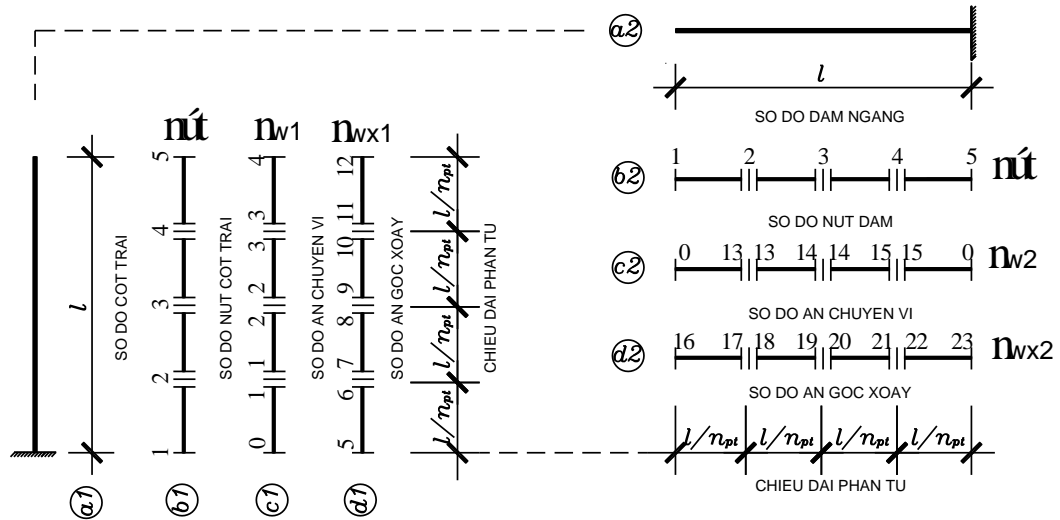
a2

$l$

SO DO DAM NGANG

nút

$n_{w1}$

$n_{wx1}$

5 4 3 2 1

4 3 3 2 2 1 1 0

12 11 10 9 8 7 6 5

$l$

SO DO COT TRAI

SO DO NUT COT TRAI

SO DO AN CHUYEN VI

SO DO AN GOC XOAY

$l/n_{pt}$ $l/n_{pt}$ $l/n_{pt}$ $l/n_{pt}$

CHIEU DAI PHAN TU

b2 1 2 3 4 5 nút

SO DO NUT DAM

c2 0 13 13 14 14 15 15 0 $n_{w2}$

SO DO AN CHUYEN VI

d2 16 17 18 19 20 21 22 23 $n_{wx2}$

SO DO AN GOC XOAY

$l/n_{pt}$ $l/n_{pt}$ $l/n_{pt}$ $l/n_{pt}$

CHIEU DAI PHAN TU

a1 b1 c1 d1